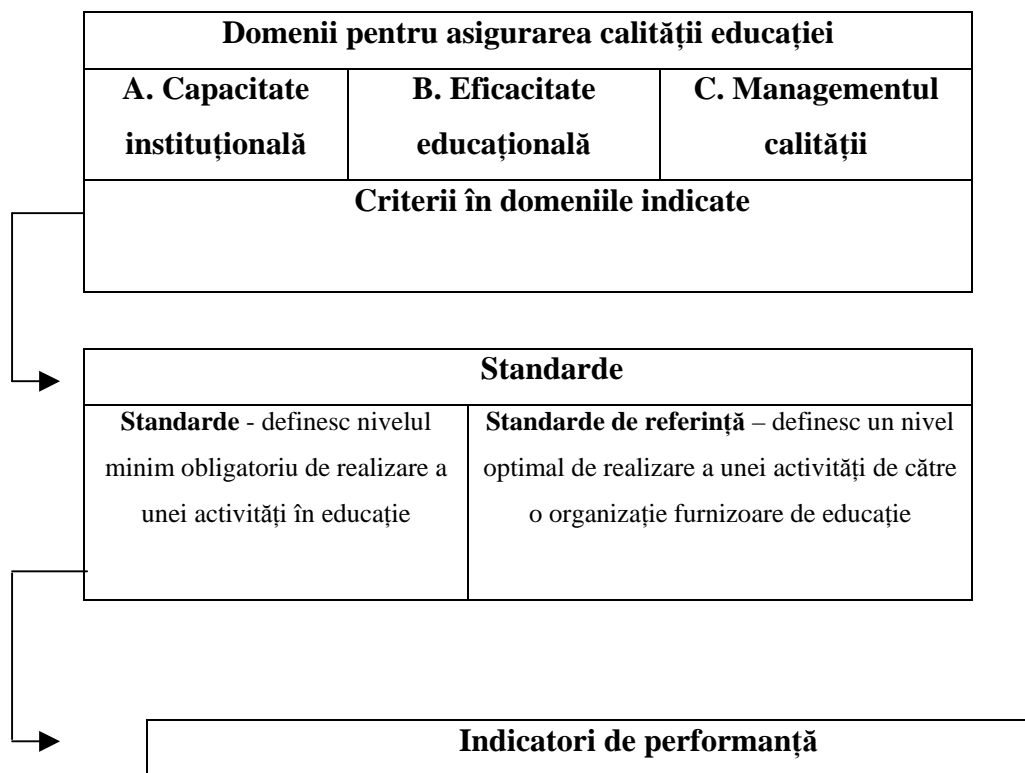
| Domenii pentru asigurarea calității educației | | |
|---|---|---|
| **A. Capacitate instituțională** | **B. Eficacitate educațională** | **C. Managementul calității** |
| **Criterii în domeniile indicate** | | |

| Standarde | |
|---|---|
| **Standarde** - definesc nivelul minim obligatoriu de realizare a unei activități în educație | **Standarde de referință** – definesc un nivel optimal de realizare a unei activități de către o organizație furnizoare de educație |

**Indicatori de performanță**